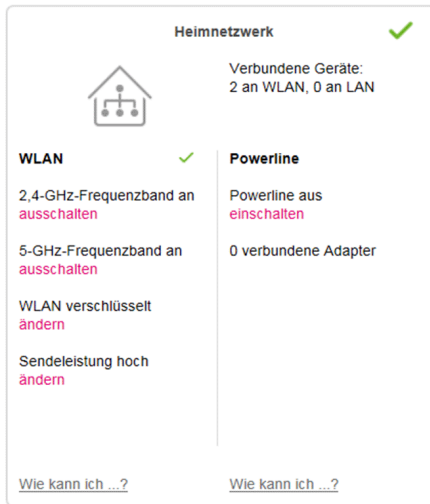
Heimnetzwerk

Verbundene Geräte:
2 an WLAN, 0 an LAN

WLAN

2,4-GHz-Frequenzband an
ausschalten

5-GHz-Frequenzband an
ausschalten

WLAN verschlüsselt
ändern

Sendeleistung hoch
ändern

Wie kann ich ...?

Powerline

Powerline aus
einschalten

0 verbundene Adapter

Wie kann ich ...?